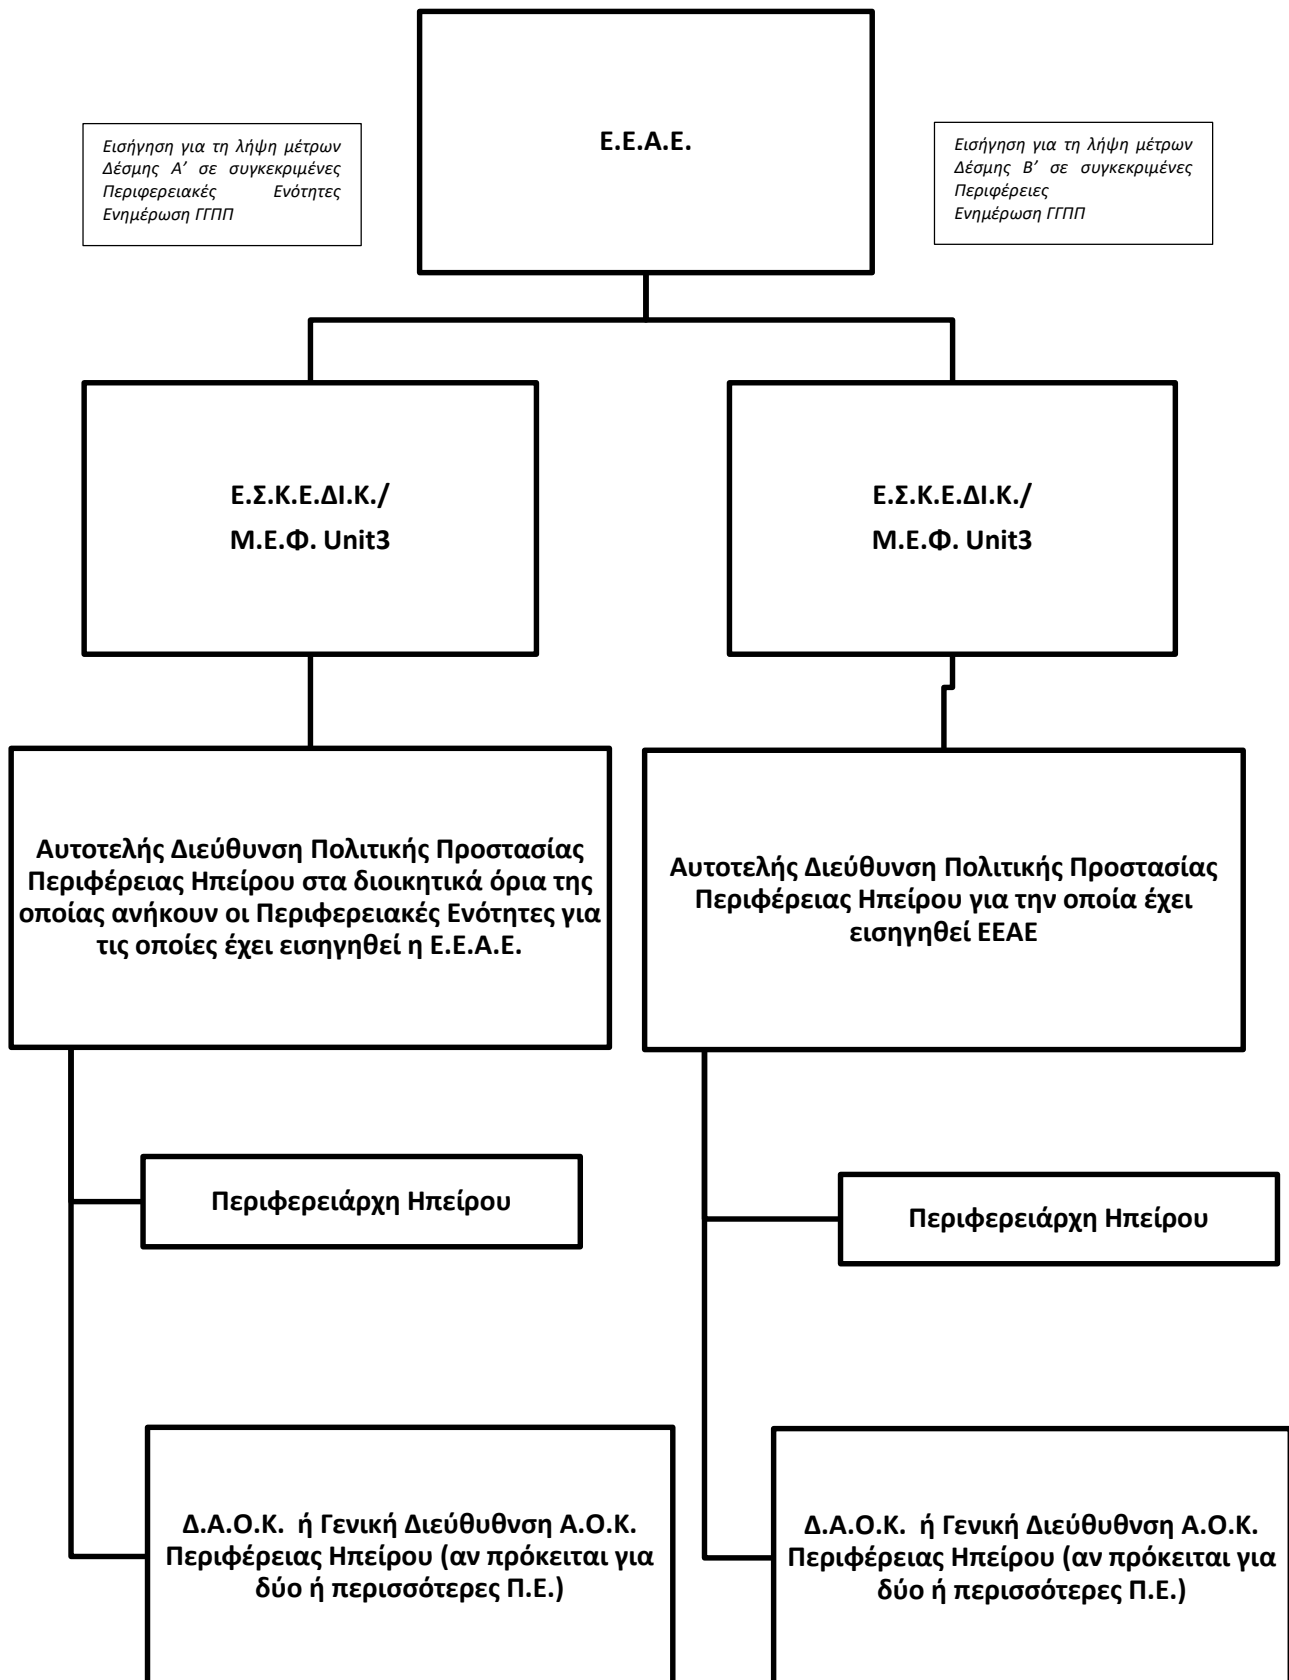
Εισήγηση για τη λήψη μέτρων Δέσμης Α' σε συγκεκριμένες Περιφερειακές Ενότητες
Ενημέρωση ΓΓΠΠ

Ε.Ε.Α.Ε.

Εισήγηση για τη λήψη μέτρων Δέσμης Β' σε συγκεκριμένες Περιφέρειες
Ενημέρωση ΓΓΠΠ

Ε.Σ.Κ.Ε.ΔΙ.Κ./
Μ.Ε.Φ. Unit3

Ε.Σ.Κ.Ε.ΔΙ.Κ./
Μ.Ε.Φ. Unit3

Αυτοτελής Διεύθυνση Πολιτικής Προστασίας Περιφέρειας Ηπείρου στα διοικητικά όρια της οποίας ανήκουν οι Περιφερειακές Ενότητες για τις οποίες έχει εισηγηθεί η Ε.Ε.Α.Ε.

Αυτοτελής Διεύθυνση Πολιτικής Προστασίας Περιφέρειας Ηπείρου για την οποία έχει εισηγηθεί ΕΕΑΕ

Περιφερειάρχη Ηπείρου

Περιφερειάρχη Ηπείρου

Δ.Α.Ο.Κ. ή Γενική Διεύθυνση Α.Ο.Κ. Περιφέρειας Ηπείρου (αν πρόκειται για δύο ή περισσότερες Π.Ε.)

Δ.Α.Ο.Κ. ή Γενική Διεύθυνση Α.Ο.Κ. Περιφέρειας Ηπείρου (αν πρόκειται για δύο ή περισσότερες Π.Ε.)